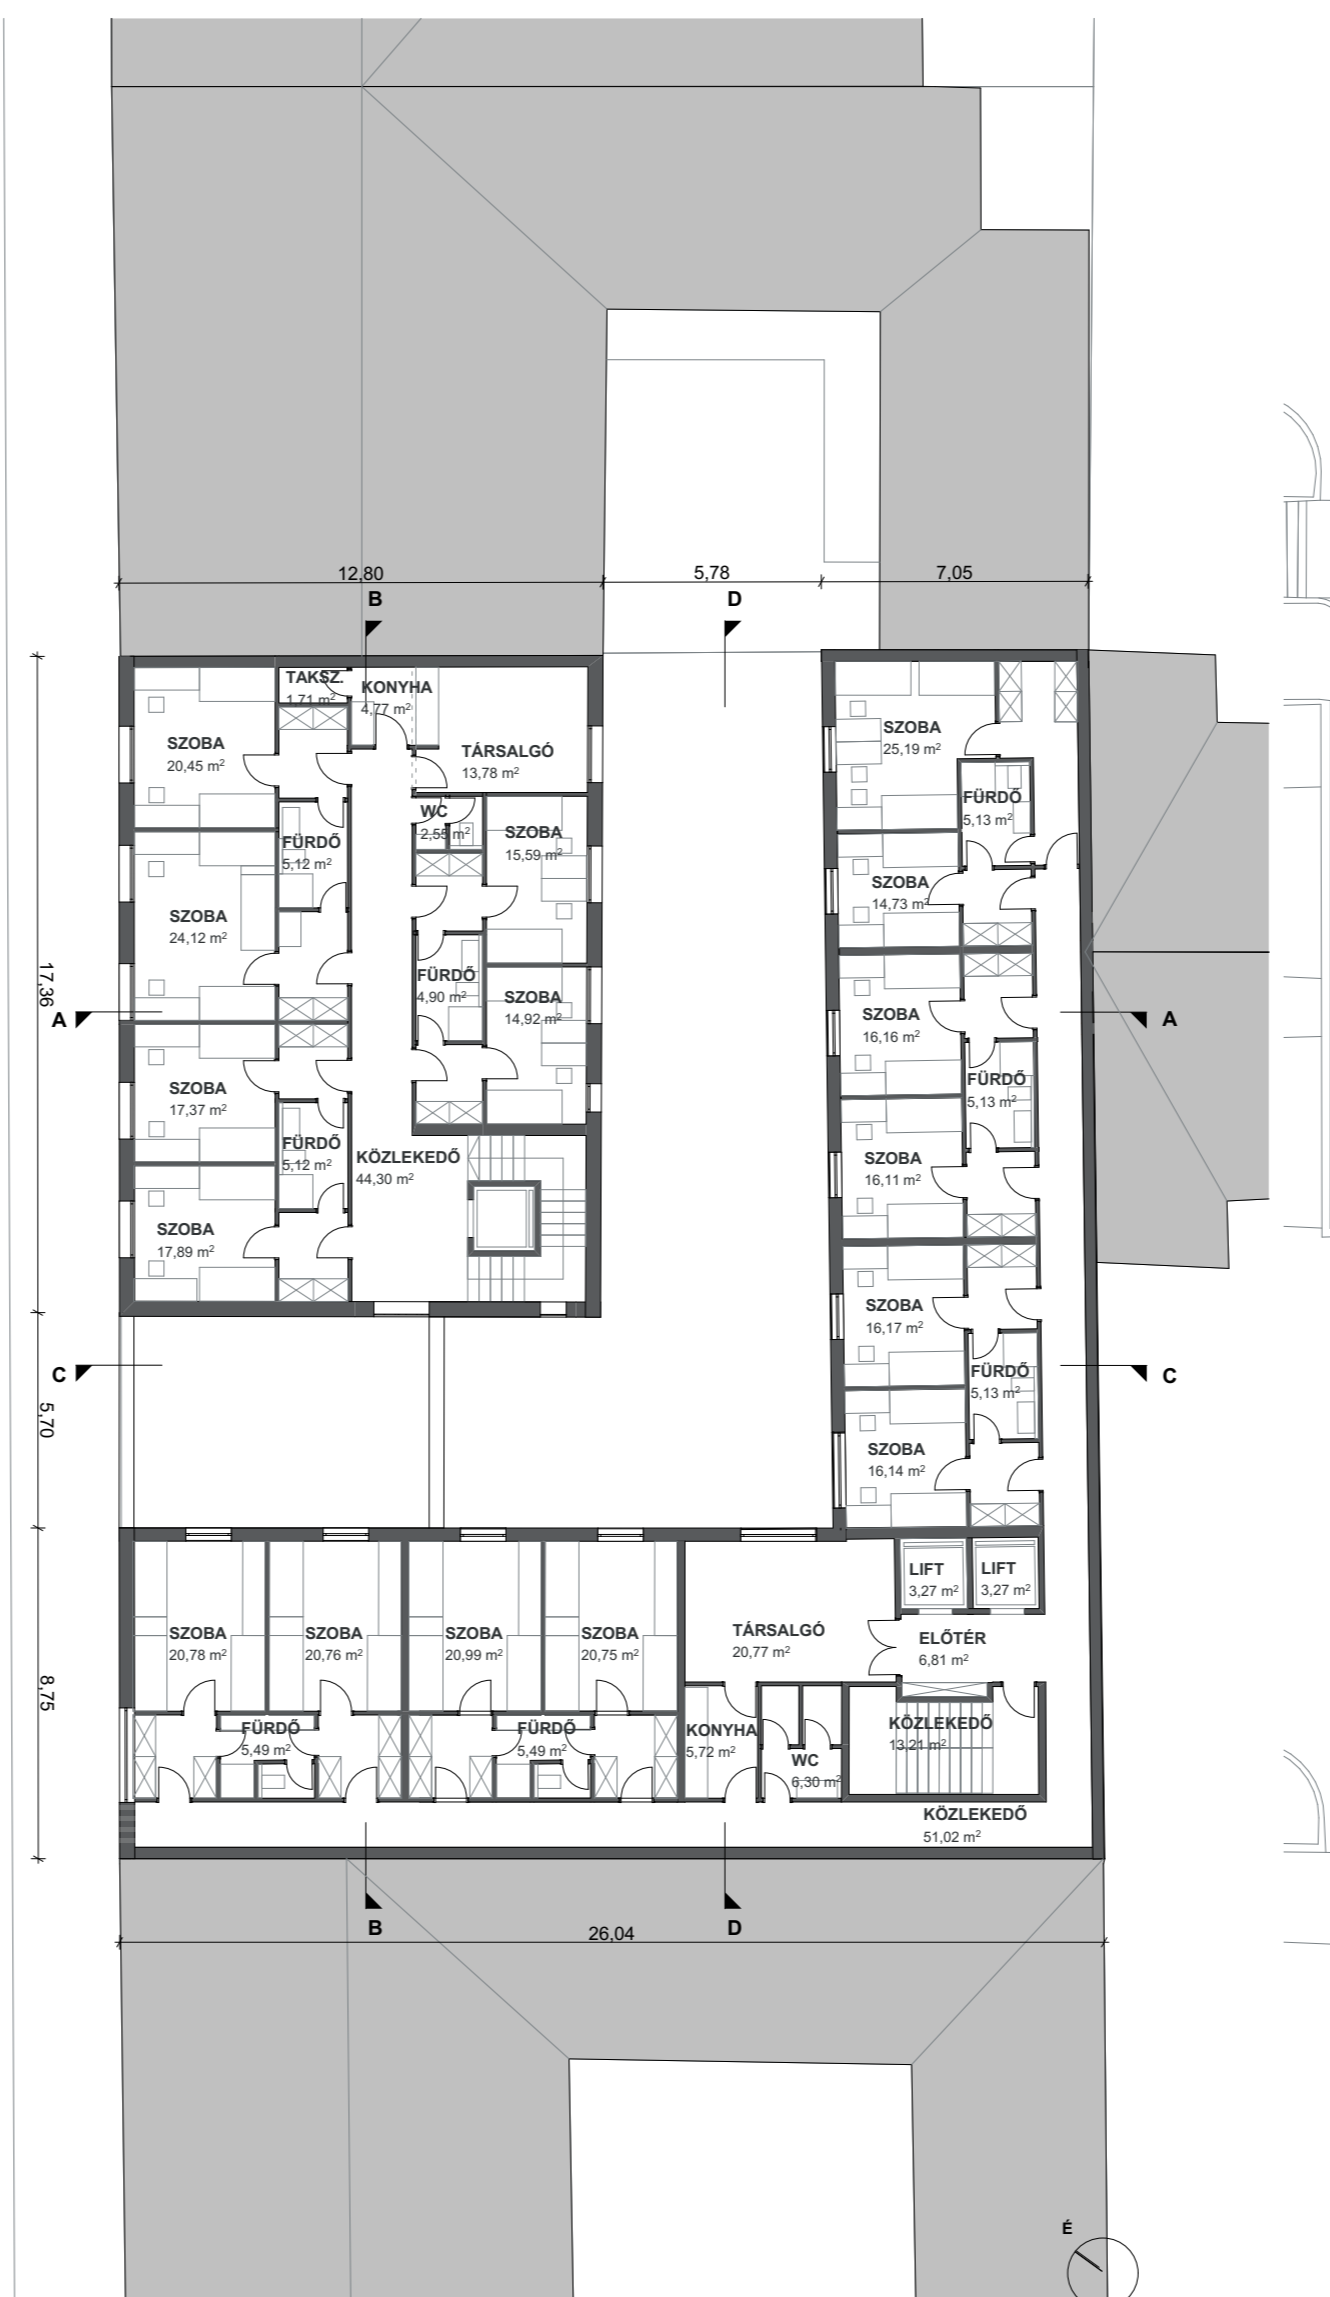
12,80
5,78
7,05
B
D
TAKSZ.
1,71 m²
KONYHA
4,77 m²
TÁRSALGÓ
13,78 m²
SZOBA
20,45 m²
WC
2,55 m²
SZOBA
15,59 m²
FÜRDŐ
5,12 m²
SZOBA
24,12 m²
FÜRDŐ
4,90 m²
SZOBA
14,92 m²
17,36
A
SZOBA
17,37 m²
FÜRDŐ
5,12 m²
KÖZLEKEDŐ
44,30 m²
SZOBA
17,89 m²
SZOBA
25,19 m²
FÜRDŐ
5,13 m²
SZOBA
14,73 m²
SZOBA
16,16 m²
A
FÜRDŐ
5,13 m²
SZOBA
16,11 m²
SZOBA
16,17 m²
FÜRDŐ
5,13 m²
SZOBA
16,14 m²
C
5,70
C
LIFT
3,27 m²
LIFT
3,27 m²
SZOBA
20,78 m²
SZOBA
20,76 m²
SZOBA
20,99 m²
SZOBA
20,75 m²
TÁRSALGÓ
20,77 m²
ELŐTÉR
6,81 m²
8,75
FÜRDŐ
5,49 m²
FÜRDŐ
5,49 m²
KONYHA
5,72 m²
WC
6,30 m²
KÖZLEKEDŐ
13,21 m²
KÖZLEKEDŐ
51,02 m²
B
D
26,04
É